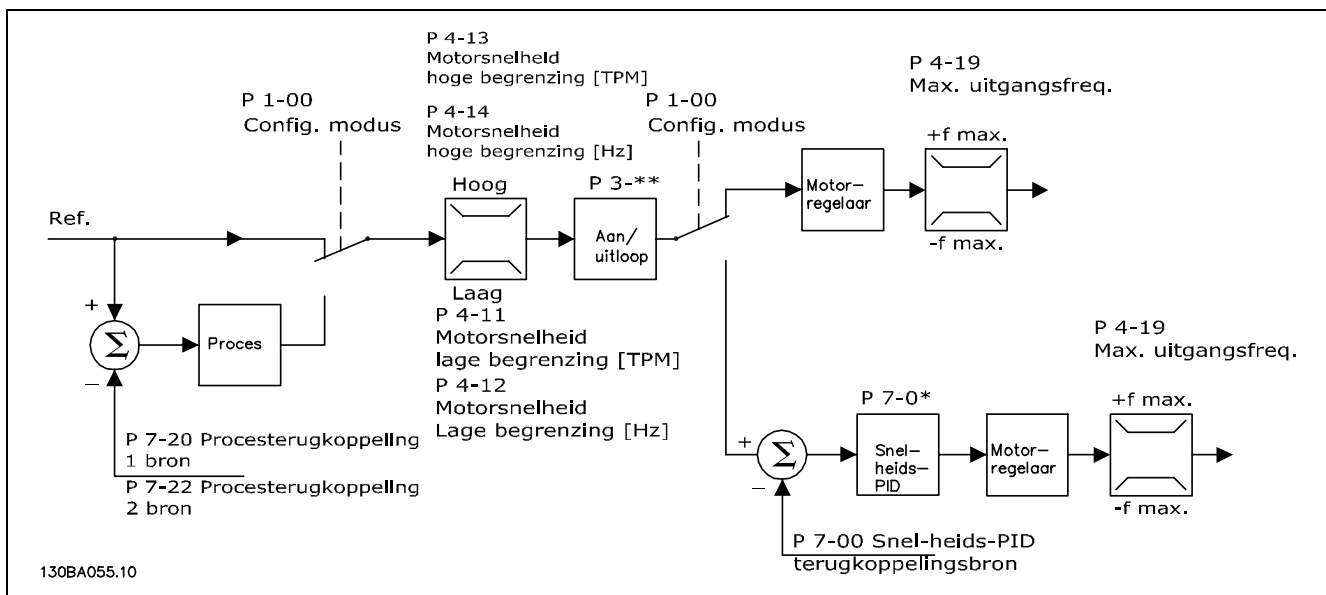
P 4-13
Motorsnelheid
hoge begrenzing [TPM]

P 4-14
Motorsnelheid
hoge begrenzing [Hz]

P 4-19
Max. uitgangsfreq.

P 1-00
Config. modus

P 1-00
Config. modus

Hoog

P 3-**

+f max.

Motor-
regelaar

Ref.

Aan/
uitloop

-f max.

+

Σ

Proces

Laag
P 4-11
Motorsnelheid
lage begrenzing [TPM]
P 4-12
Motorsnelheid
Lage begrenzing [Hz]

P 4-19
Max. uitgangsfreq.

–

P 7-0*

+f max.

P 7-20 Procesterugkoppeling
1 bron
P 7-22 Procesterugkoppeling
2 bron

+

Σ

–

Snel-
heids-
PID

Motor-
regelaar

-f max.

P 7-00 Snel-heids-PID
terugkoppelingsbron

130BA055.10